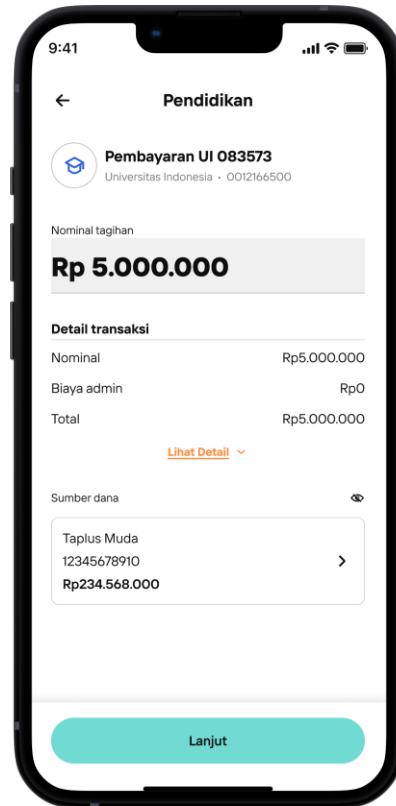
9:41

Pendidikan

Pembayaran UI 083573
Universitas Indonesia • 0012166500

Nominal tagihan
Rp 5.000.000

Detail transaksi

| Nominal | Rp5.000.000 |
|---|---|
| Biaya admin | Rp0 |
| Total | Rp5.000.000 |

Lihat Detail

Sumber dana

Taplus Muda
12345678910
Rp234.568.000

Lanjut